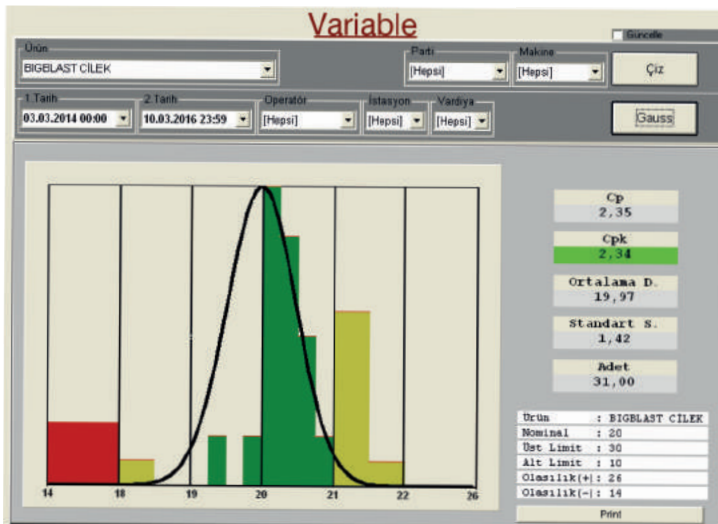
Variable

Güncelle

Ürün
BIGBLAST CİLEK

Parti
[Hepsi]

Makine
[Hepsi]

Çiz

1.Tarih
03.03.2014 00:00

2.Tarih
10.03.2016 23:59

Operatör
[Hepsi]

İstasyon
[Hepsi]

Vardiya
[Hepsi]

Gauss

14 18 19 20 21 22 26

Cp
2,35

Cpk
2,34

Ortalama D.
19,97

Standart S.
1,42

Adet
31,00

| | |
|---|---|
| Ürün | : BIGBLAST CİLEK |
| Nominal | : 20 |
| Üst Limit | : 30 |
| Alt Limit | : 10 |
| Olasılık(+) | : 26 |
| Olasılık(-) | : 14 |

Print